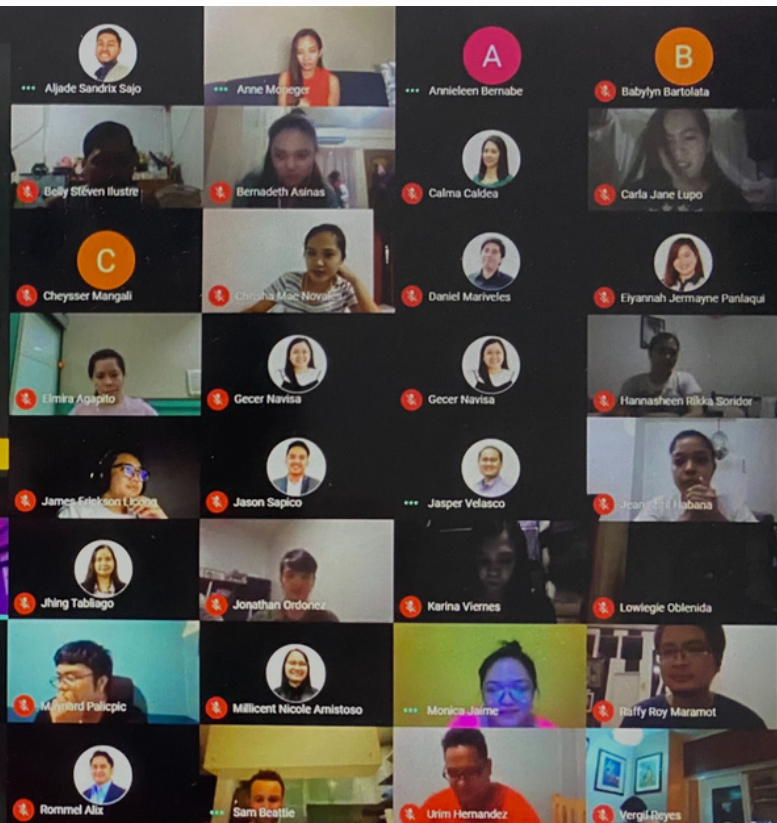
Aljade Sandrix Sajo
Anne Moneger
A
Annieleen Bernabe
B
Babylyn Bartolata
Belly Steven Ilustre
Bernadeth Asinas
Calma Caldea
Carla Jane Lupo
C
Cheysser Mangali
Christina Mae Novales
Daniel Mariveles
Eiyannah Jermayne Panlaqui
Elmira Agapito
Gecer Navisa
Gecer Navisa
Hannasheen Rikka Soridor
James Erickson Licong
Jason Sapico
Jasper Velasco
Jean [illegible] Habana
Jhing Tabliago
Jonathan Ordonez
Karina Viernes
Lowiegie Oblenida
Maynard Palicpic
Millicent Nicole Amistoso
Monica Jaime
Raffy Roy Maramot
Rommel Alix
Sam Beattie
Urim Hernandez
Vergil Reyes